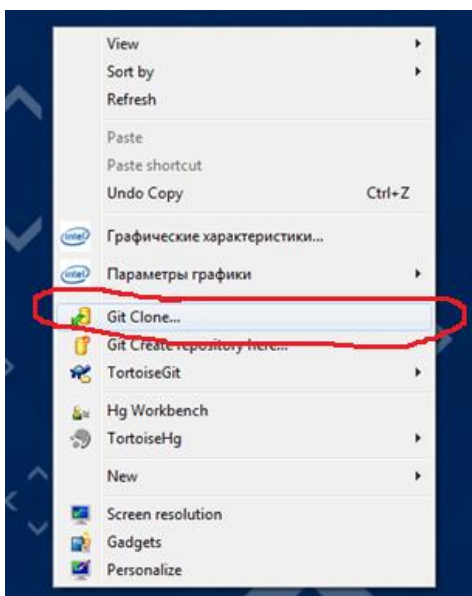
View
Sort by
Refresh

Paste
Paste shortcut
Undo Copy Ctrl+Z

intel Графические характеристики...
intel Параметры графики

Git Clone...
Git Create repository here...
TortoiseGit

Hg Workbench
TortoiseHg

New

Screen resolution
Gadgets
Personalize